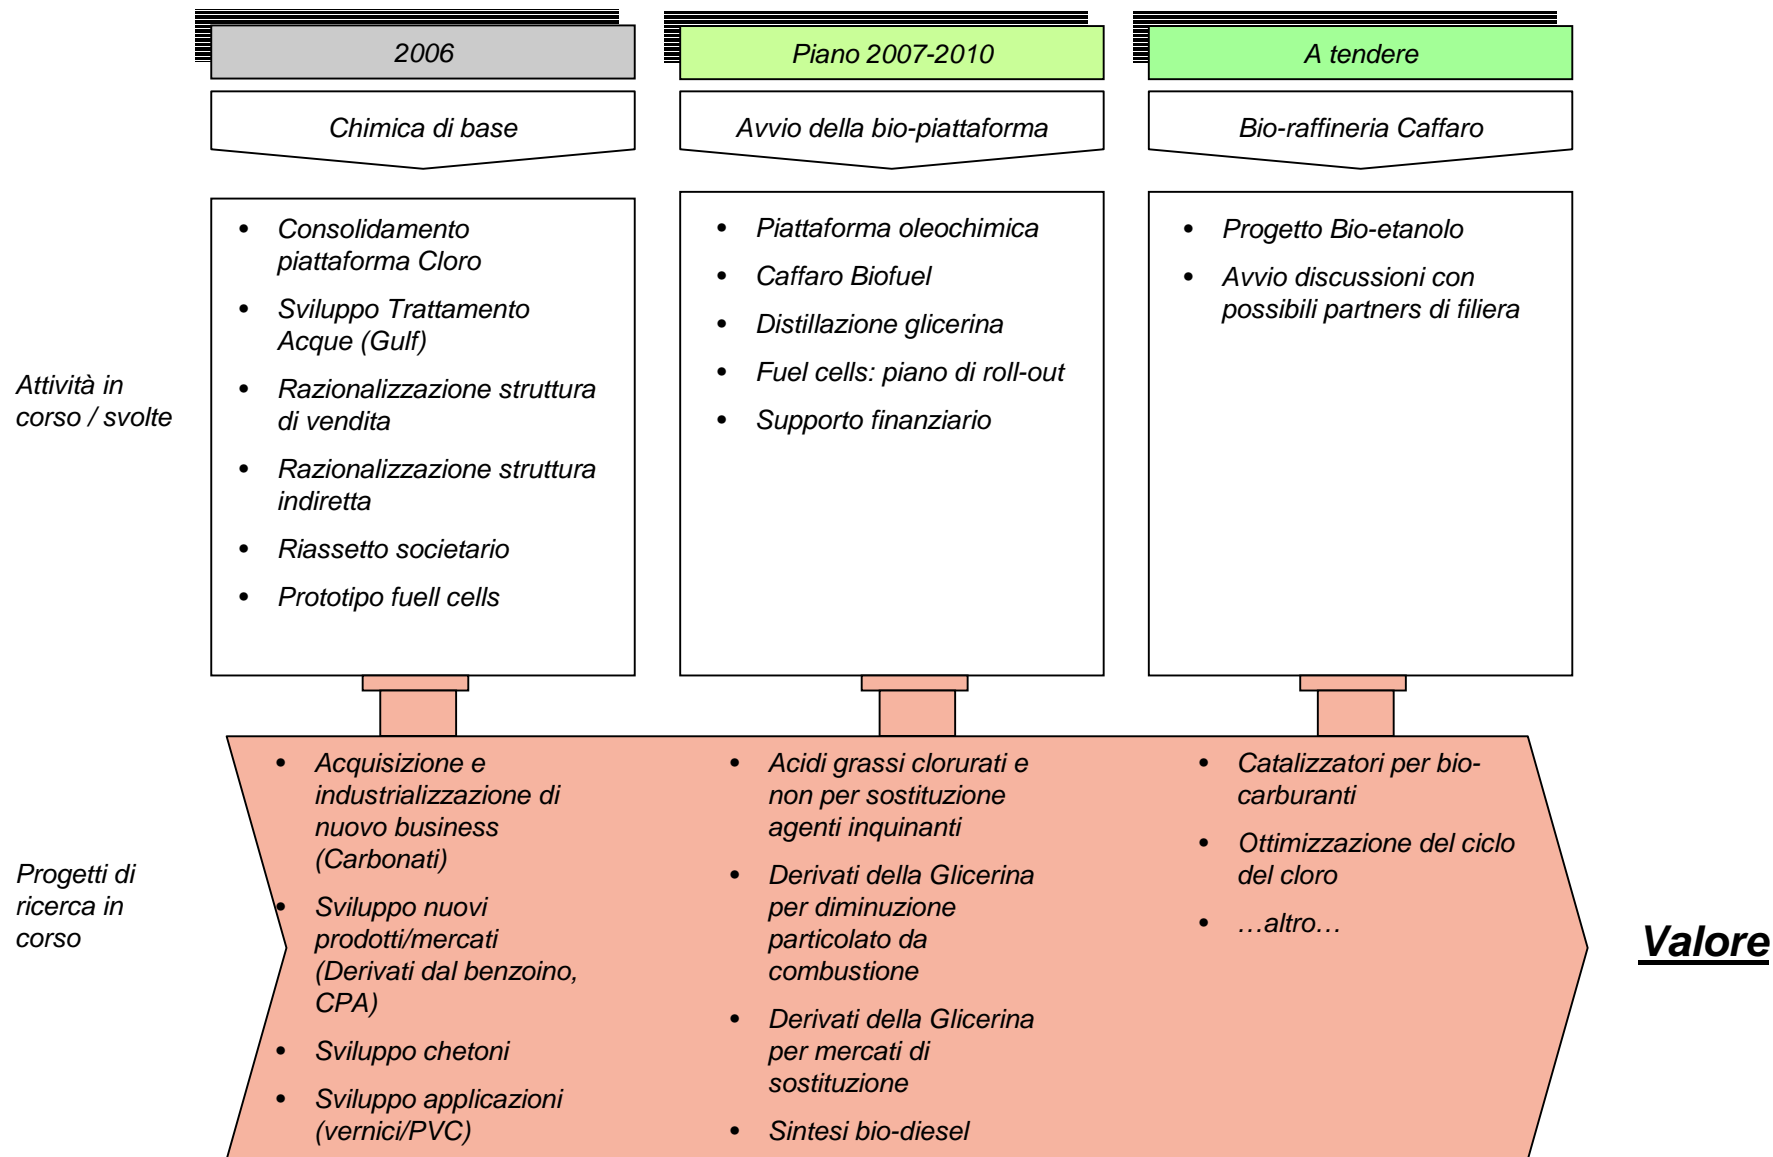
2006

Piano 2007-2010

A tendere

Chimica di base

Avvio della bio-piattaforma

Bio-raffineria Caffaro

Attività in corso / svolte

- Consolidamento piattaforma Cloro
- Sviluppo Trattamento Acque (Gulf)
- Razionalizzazione struttura di vendita
- Razionalizzazione struttura indiretta
- Riassetto societario
- Prototipo fuell cells

- Piattaforma oleochimica
- Caffaro Biofuel
- Distillazione glicerina
- Fuel cells: piano di roll-out
- Supporto finanziario

- Progetto Bio-etanolo
- Avvio discussioni con possibili partners di filiera

Progetti di ricerca in corso

- Acquisizione e industrializzazione di nuovo business (Carbonati)
- Sviluppo nuovi prodotti/mercati (Derivati dal benzoino, CPA)
- Sviluppo chetoni
- Sviluppo applicazioni (vernici/PVC)

- Acidi grassi clorurati e non per sostituzione agenti inquinanti
- Derivati della Glicerina per diminuzione particolato da combustione
- Derivati della Glicerina per mercati di sostituzione
- Sintesi bio-diesel

- Catalizzatori per bio-carburanti
- Ottimizzazione del ciclo del cloro
- …altro…

Valore